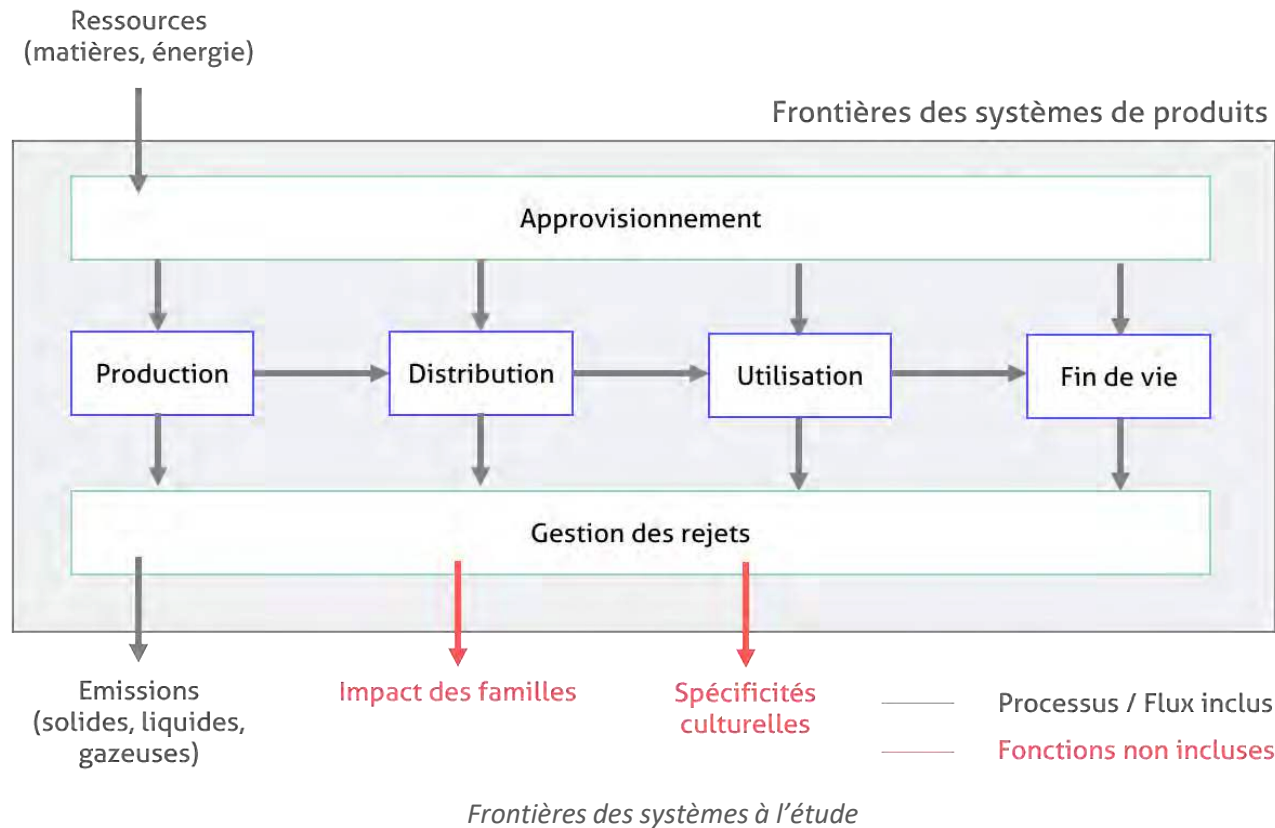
Ressources
(matières, énergie)

Frontières des systèmes de produits

Approvisionnement

Production

Distribution

Utilisation

Fin de vie

Gestion des rejets

Emissions
(solides, liquides, gazeuses)

Impact des familles

Spécificités culturelles

Processus / Flux inclus

Fonctions non incluses

*Frontières des systèmes à l'étude*